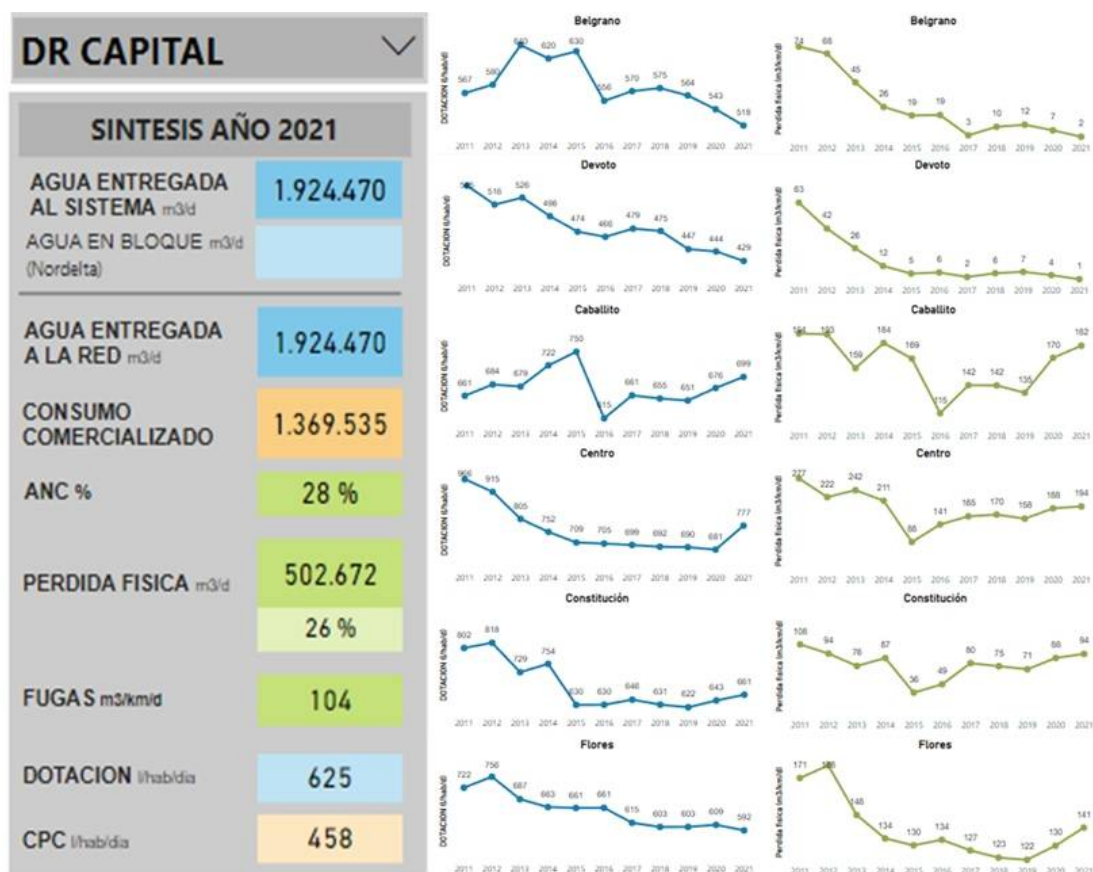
DR CAPITAL

SINTESIS AÑO 2021

AGUA ENTREGADA AL SISTEMA m3/d 1.924.470

AGUA EN BLOQUE m3/d (Nordelta)

AGUA ENTREGADA A LA RED m3/d 1.924.470

CONSUMO COMERCIALIZADO 1.369.535

ANC % 28 %

PERDIDA FISICA m3/d 502.672
26 %

FUGAS m3/km/d 104

DOTACION l/hab/dia 625

CPC l/hab/dia 458

Belgrano
DOTACION l/hab/d
567 580 640 620 630 556 570 575 564 543 518
2011 2012 2013 2014 2015 2016 2017 2018 2019 2020 2021

Belgrano
Perdida fisica (m3/km/d)
74 68 45 26 19 19 3 10 12 7 2
2011 2012 2013 2014 2015 2016 2017 2018 2019 2020 2021

Devoto
DOTACION l/hab/d
566 516 526 496 474 466 479 475 447 444 429
2011 2012 2013 2014 2015 2016 2017 2018 2019 2020 2021

Devoto
Perdida fisica (m3/km/d)
63 42 26 12 5 6 2 6 7 4 1
2011 2012 2013 2014 2015 2016 2017 2018 2019 2020 2021

Caballito
DOTACION l/hab/d
661 684 679 722 750 515 661 655 651 676 699
2011 2012 2013 2014 2015 2016 2017 2018 2019 2020 2021

Caballito
Perdida fisica (m3/km/d)
184 183 159 184 169 115 142 142 135 170 182
2011 2012 2013 2014 2015 2016 2017 2018 2019 2020 2021

Centro
DOTACION l/hab/d
966 915 805 752 709 705 699 692 690 681 777
2011 2012 2013 2014 2015 2016 2017 2018 2019 2020 2021

Centro
Perdida fisica (m3/km/d)
277 222 242 211 88 141 165 170 156 188 194
2011 2012 2013 2014 2015 2016 2017 2018 2019 2020 2021

Constitución
DOTACION l/hab/d
802 818 729 754 630 630 646 631 622 643 661
2011 2012 2013 2014 2015 2016 2017 2018 2019 2020 2021

Constitución
Perdida fisica (m3/km/d)
108 94 76 87 36 49 80 75 71 86 94
2011 2012 2013 2014 2015 2016 2017 2018 2019 2020 2021

Flores
DOTACION l/hab/d
722 756 687 663 661 661 615 603 603 609 592
2011 2012 2013 2014 2015 2016 2017 2018 2019 2020 2021

Flores
Perdida fisica (m3/km/d)
171 186 146 134 130 134 127 123 122 130 141
2011 2012 2013 2014 2015 2016 2017 2018 2019 2020 2021